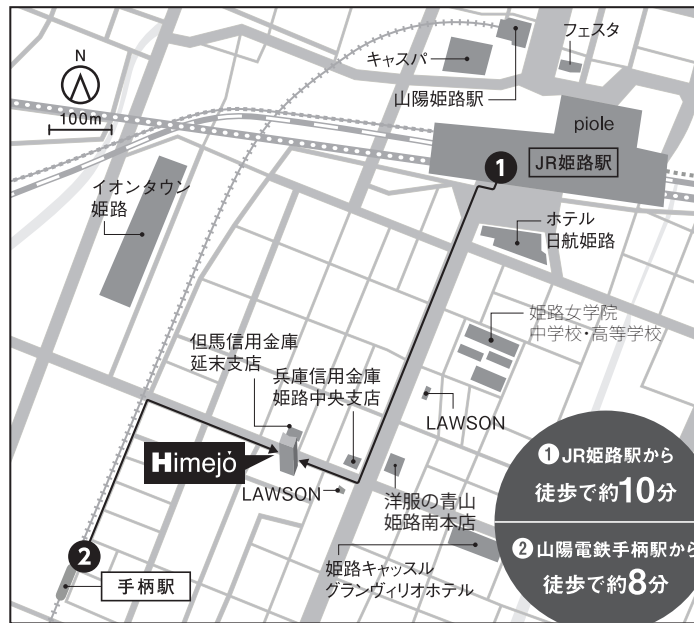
N

100m

キャスパ

フェスタ

山陽姫路駅

piole

1

JR姫路駅

イオンタウン姫路

ホテル日航姫路

姫路女学院中学校・高等学校

但馬信用金庫延末支店

兵庫信用金庫姫路中央支店

LAWSON

Himejo

LAWSON

洋服の青山姫路南本店

1 JR姫路駅から徒歩で約10分

2 山陽電鉄手柄駅から徒歩で約8分

2

手柄駅

姫路キャッスルグランヴィリオホテル